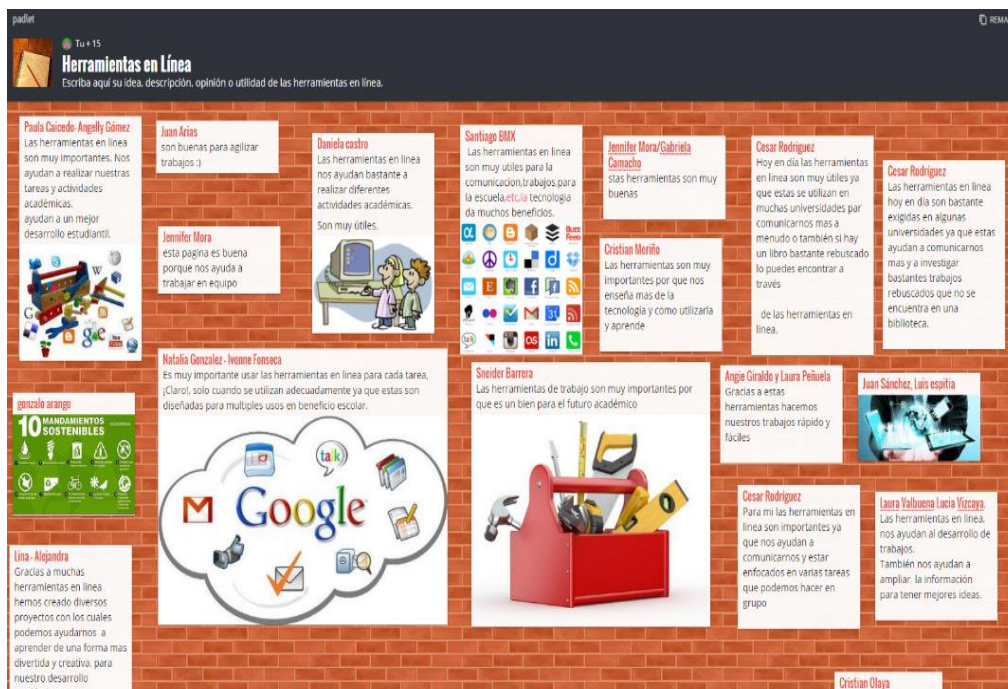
padlet

REMA

Tu + 15

Herramientas en Línea

Escriba aquí su idea, descripción, opinión o utilidad de las herramientas en línea.

Paula Caicedo- Angelly Gómez
Las herramientas en linea son muy importantes. Nos ayudan a realizar nuestras tareas y actividades académicas.
ayudan a un mejor desarrollo estudiantil.

Juan Arias
son buenas para agilizar trabajos :)

Jennifer Mora
esta pagina es buena porque nos ayuda a trabajar en equipo

Daniela castro
Las herramientas en linea nos ayudan bastante a realizar diferentes actividades académicas.
Son muy útiles.

Santiago BMX
Las herramientas en linea son muy utiles para la comunicacion,trabajos,para la escuela,etc,la tecnologia da muchos beneficios.

Jennifer Mora/Gabriela Camacho
stas herramientas son muy buenas

Cristian Meriño
Las herramientas son muy importantes por que nos enseña mas de la tecnologia y como utilizarla y aprende

Cesar Rodriguez
Hoy en día las herramientas en linea son muy útiles ya que estas se utilizan en muchas universidades par comunicarnos mas a menudo o también si hay un libro bastante rebuscado lo puedes encontrar a través

de las herramientas en linea.

Cesar Rodriguez
Las herramientas en linea hoy en día son bastante exigidas en algunas universidades ya que estas ayudan a comunicarnos mas y a investigar bastantes trabajos rebuscados que no se encuentra en una biblioteca.

Natalia Gonzalez - Ivonne Fonseca
Es muy importante usar las herramientas en linea para cada tarea, ¡Claro!, solo cuando se utilizan adecuadamente ya que estas son diseñadas para multiples usos en beneficio escolar.

Google

talk

gonzalo arango
10 MANDAMIENTOS SOSTENIBLES

Sneider Barrera
Las herramientas de trabajo son muy importantes por que es un bien para el futuro académico

Angie Giraldo y Laura Peñuela
Gracias a estas herramientas hacemos nuestros trabajos rápido y fáciles

Juan Sánchez, Luis espitia

Cesar Rodriguez
Para mi las herramientas en linea son importantes ya que nos ayudan a comunicarnos y estar enfocados en varias tareas que podemos hacer en grupo

Laura Valbuena Lucia Vizcaya.
Las herramientas en linea, nos ayudan al desarrollo de trabajos.
También nos ayudan a ampliar la información para tener mejores ideas.

Lina - Alejandra
Gracias a muchas herramientas en linea hemos creado diversos proyectos con los cuales podemos ayudarnos a aprender de una forma mas divertida y creativa. para nuestro desarrollo

Cristian Olaya